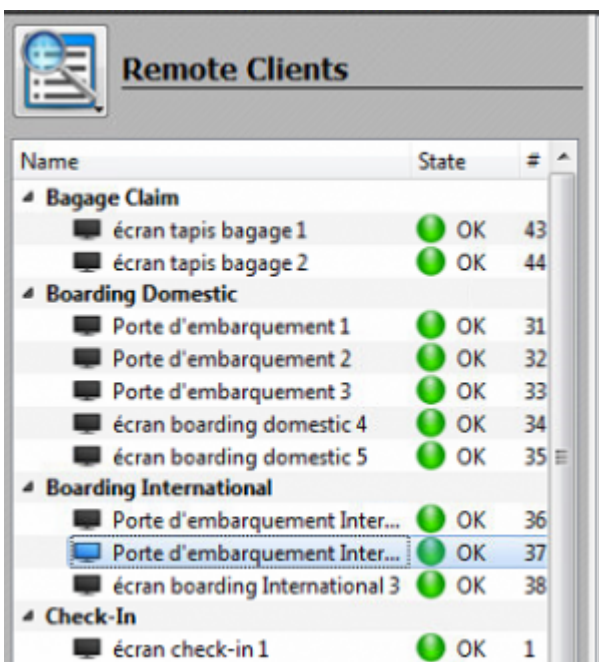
Remote Clients

| Name | State | # |
|---|---|---|
| Bagage Claim | | |
| écran tapis bagage 1 | OK | 43 |
| écran tapis bagage 2 | OK | 44 |
| Boarding Domestic | | |
| Porte d'embarquement 1 | OK | 31 |
| Porte d'embarquement 2 | OK | 32 |
| Porte d'embarquement 3 | OK | 33 |
| écran boarding domestic 4 | OK | 34 |
| écran boarding domestic 5 | OK | 35 |
| Boarding International | | |
| Porte d'embarquement Inter... | OK | 36 |
| Porte d'embarquement Inter... | OK | 37 |
| écran boarding International 3 | OK | 38 |
| Check-In | | |
| écran check-in 1 | OK | 1 |